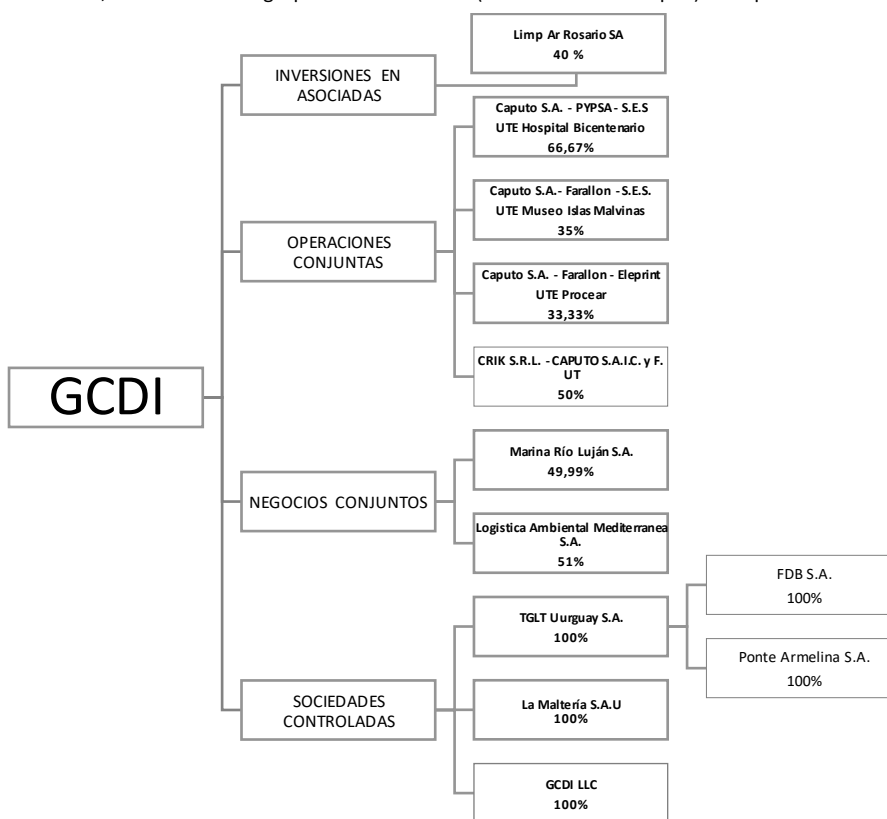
GCDI

INVERSIONES EN ASOCIADAS

Limp Ar Rosario SA
40 %

OPERACIONES CONJUNTAS

Caputo S.A. - PYPSA - S.E.S
UTE Hospital Bicentenario
66,67%

Caputo S.A.- Farallon -S.E.S.
UTE Museo Islas Malvinas
35%

Caputo S.A. - Farallon - Eleprint
UTE Procear
33,33%

CRIK S.R.L. - CAPUTO S.A.I.C. y F.
UT
50%

NEGOCIOS CONJUNTOS

Marina Río Luján S.A.
49,99%

Logistica Ambiental Mediterranea S.A.
51%

SOCIEDADES CONTROLADAS

TGLT Uurguay S.A.
100%

FDB S.A.
100%

Ponte Armelina S.A.
100%

La Maltería S.A.U
100%

GCDI LLC
100%